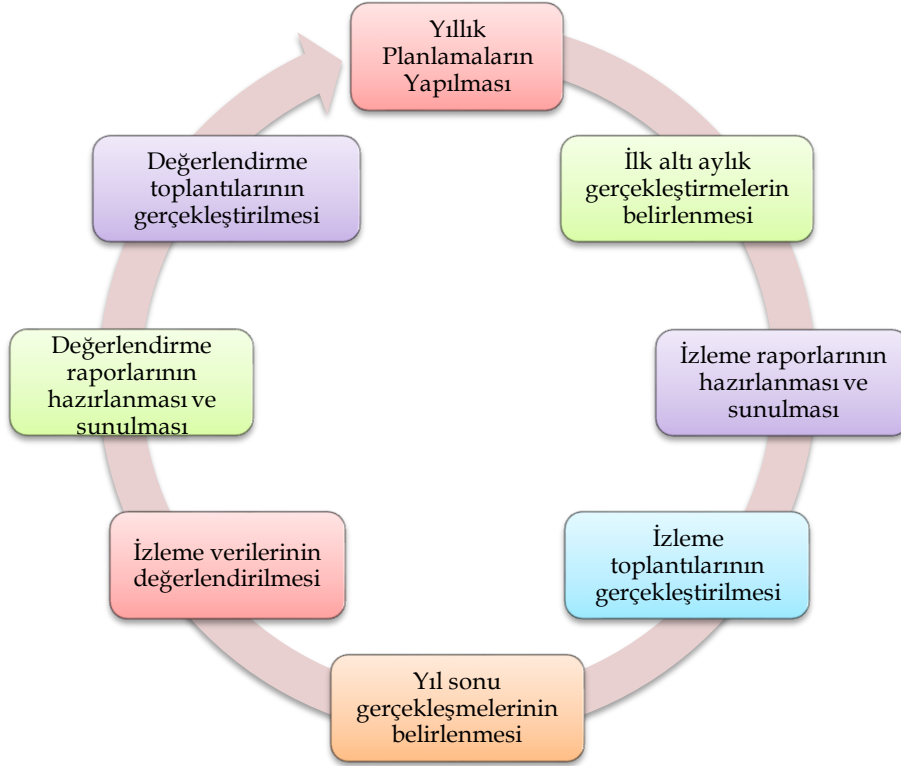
Yıllık Planlamaların Yapılması

İlk altı aylık gerçekleştirmelerin belirlenmesi

İzleme raporlarının hazırlanması ve sunulması

İzleme toplantılarının gerçekleştirilmesi

Yıl sonu gerçekleşmelerinin belirlenmesi

İzleme verilerinin değerlendirilmesi

Değerlendirme raporlarının hazırlanması ve sunulması

Değerlendirme toplantılarının gerçekleştirilmesi